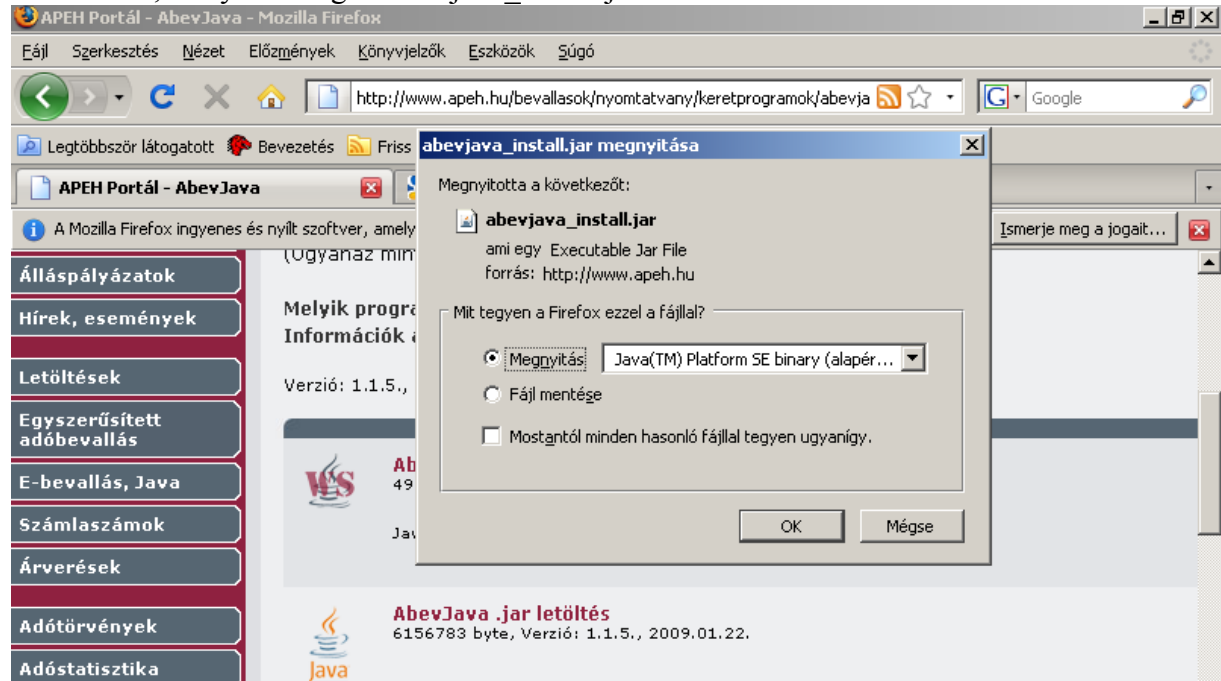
APEH Portál - AbevJava - Mozilla Firefox

Fájl Szerkesztés Nézet Előzmények Könyvjelzők Eszközök Súgó

http://www.apeh.hu/bevallasok/nyomtatvany/keretprogramok/abevja

Google

Legtöbbször látogatott Bevezetés Friss

APEH Portál - AbevJava

A Mozilla Firefox ingyenes és nyílt szoftver, amely

Ismerje meg a jogait...

Álláspályázatok

Hírek, események

Letöltések

Egyszerűsített adóbevallás

E-bevallás, Java

Számlaszámok

Árverések

Adótörvények

Adóstatisztika

(Ugyanaz mint

Melyik progra

Információk a

Verzió: 1.1.5.,

Ab

49

Jav

abevjava_install.jar megnyitása

Megnyitotta a következőt:

abevjava_install.jar

ami egy Executable Jar File

forrás: http://www.apeh.hu

Mit tegyen a Firefox ezzel a fájllal?

Megnyitás Java(TM) Platform SE binary (alapér...

Fájl mentése

Mostantól minden hasonló fájllal tegyen ugyanígy.

OK Mégse

AbevJava .jar letöltés

6156783 byte, Verzió: 1.1.5., 2009.01.22.

Java